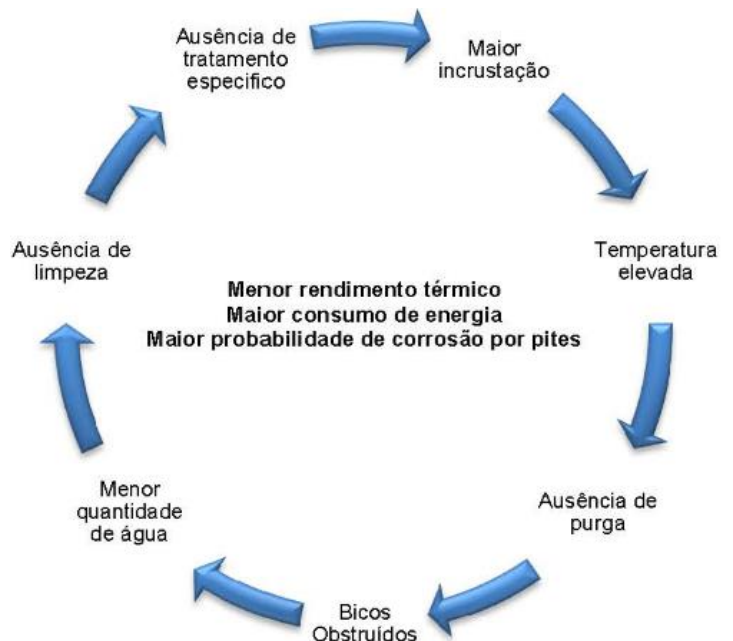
Ausência de tratamento especifico

Maior incrustação

Temperatura elevada

Ausência de purga

Bicos Obstruídos

Menor quantidade de água

Ausência de limpeza

Menor rendimento térmico
Maior consumo de energia
Maior probabilidade de corrosão por pites